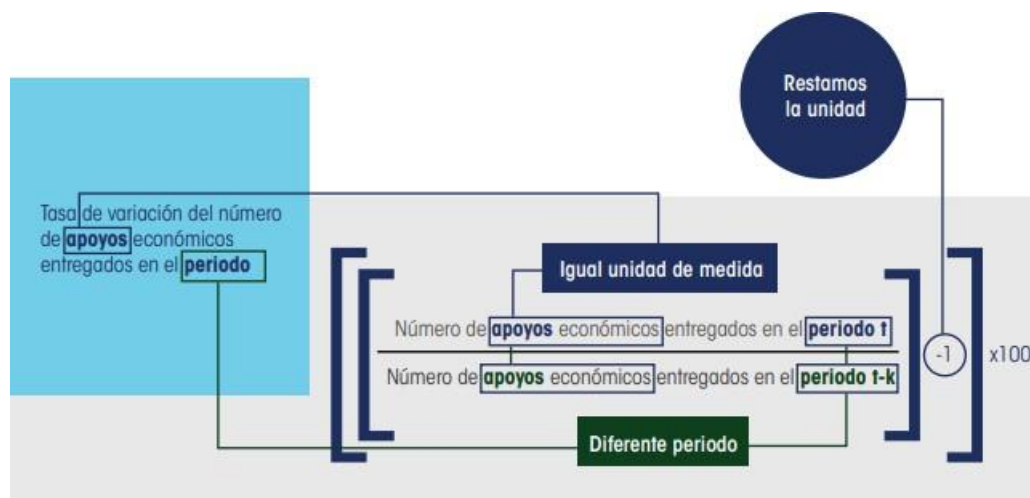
Restamos la unidad

Tasa de variación del número de apoyos económicos entregados en el periodo

Igual unidad de medida

Número de apoyos económicos entregados en el periodo t

Número de apoyos económicos entregados en el periodo t-k

(-1)

x100

Diferente periodo